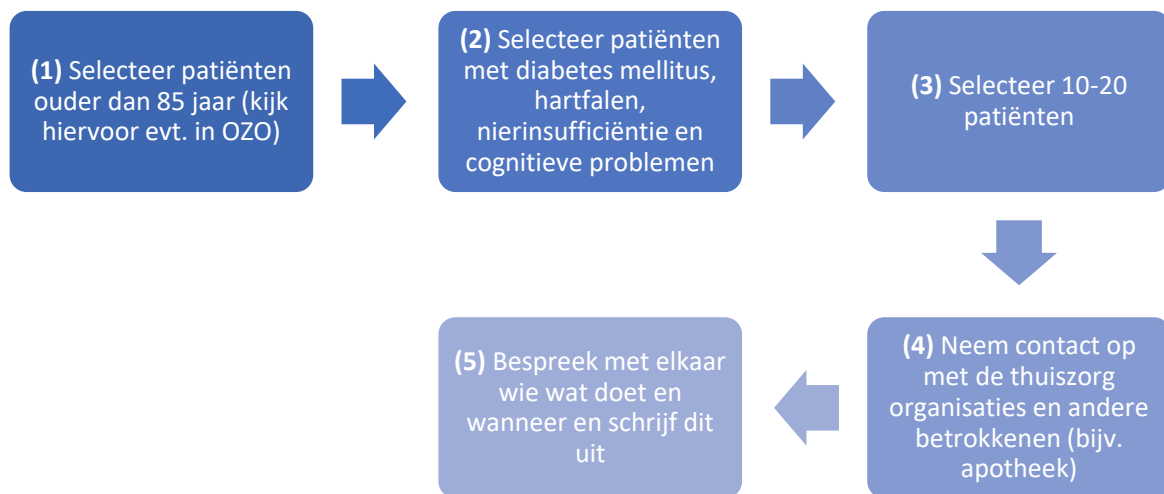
**(1)** Selecteer patiënten ouder dan 85 jaar (kijk hiervoor evt. in OZO)

**(2)** Selecteer patiënten met diabetes mellitus, hartfalen, nierinsufficiëntie en cognitieve problemen

**(3)** Selecteer 10-20 patiënten

**(4)** Neem contact op met de thuiszorg organisaties en andere betrokkenen (bijv. apotheek)

**(5)** Bespreek met elkaar wie wat doet en wanneer en schrijf dit uit